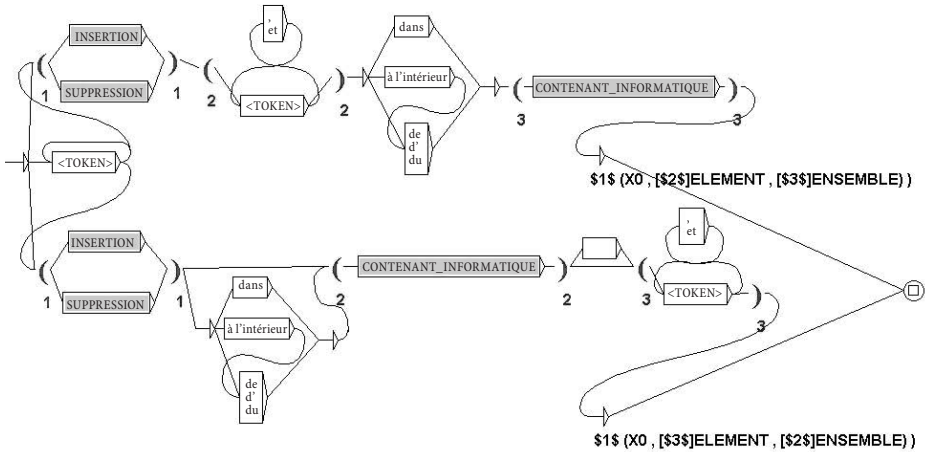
INSERTION
SUPPRESSION
(
1
)
1
,
et
(
2
<TOKEN>
)
2
dans
à l'intérieur
de
d'
du
(
3
CONTENANT_INFORMATIQUE
)
3
<TOKEN>
$1$ (X0 , [$2$]ELEMENT , [$3$]ENSEMBLE) )
INSERTION
SUPPRESSION
(
1
)
1
dans
à l'intérieur
de
d'
du
(
2
CONTENANT_INFORMATIQUE
)
2
,
et
(
3
<TOKEN>
)
3
$1$ (X0 , [$3$]ELEMENT , [$2$]ENSEMBLE) )